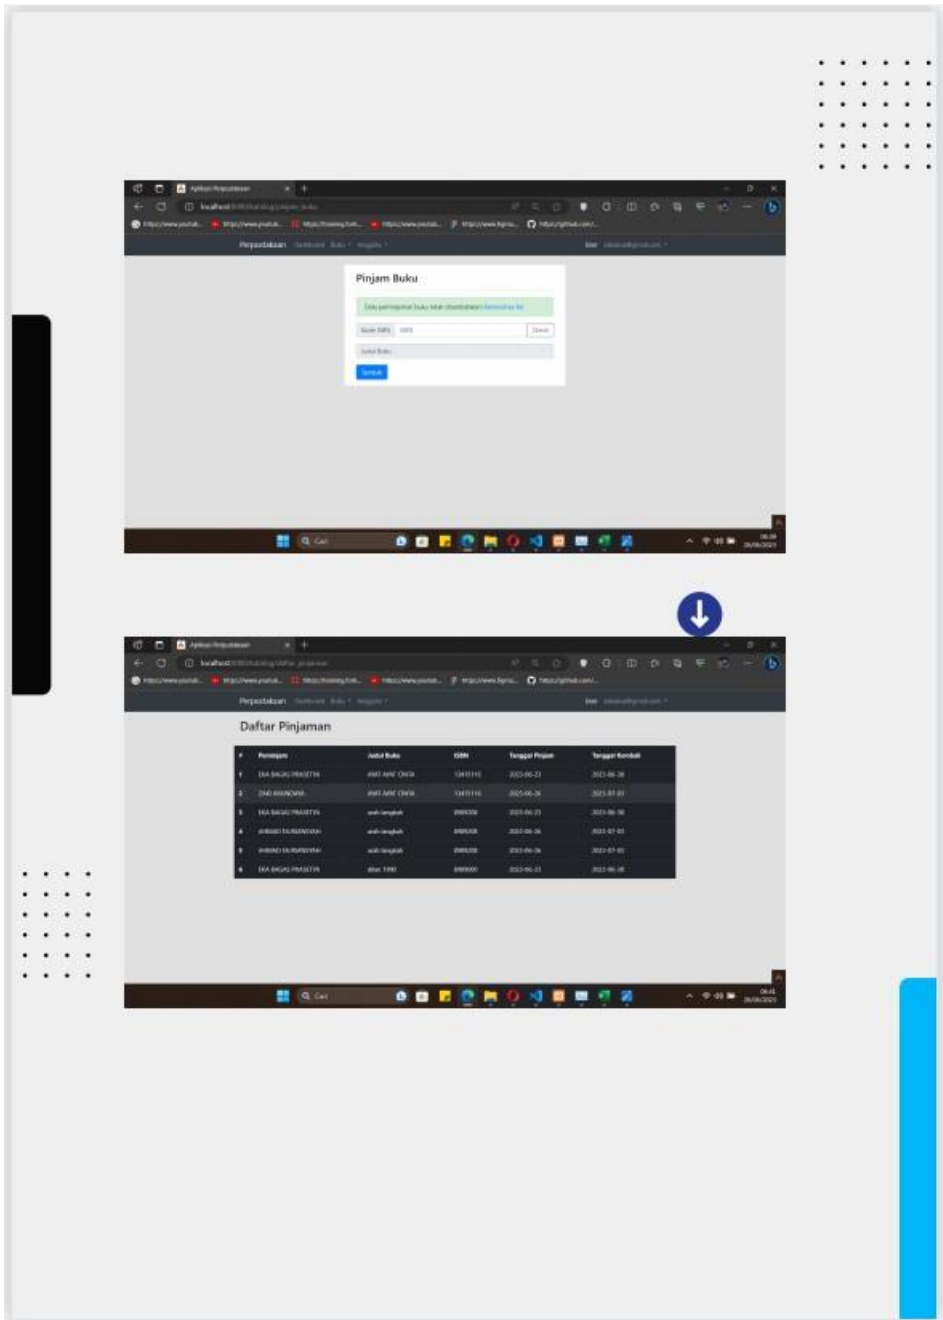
Aplikasi Perpustakaan

localhost

Perpustakaan Dashboard Buku Anggota

Pinjam Buku

Data peminjaman buku telah ditambahkan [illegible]

Kode ISBN

Judul Buku

Simpan

Cari

Aplikasi Perpustakaan

localhost

Perpustakaan Dashboard Buku Anggota

Daftar Pinjaman

| # | Peminjam | Judul Buku | ISBN | Tanggal Pinjam | Tanggal Kembali |
|---|---|---|---|---|---|
| 1 | EKA BAGAS PRASETYA | AWIT AWIT CINTA | 13415110 | 2023-06-23 | 2023-06-28 |
| 2 | ZAID ANUNOMA | AWIT AWIT CINTA | 13415110 | 2023-06-26 | 2023-07-01 |
| 3 | EKA BAGAS PRASETYA | arah langkah | 8989500 | 2023-06-23 | 2023-06-28 |
| 4 | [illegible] | arah langkah | 8989500 | 2023-06-26 | 2023-07-01 |
| 5 | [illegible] | arah langkah | 8989500 | 2023-06-26 | 2023-07-01 |
| 6 | EKA BAGAS PRASETYA | dilan 1990 | 8989000 | 2023-06-23 | 2023-06-28 |

Cari